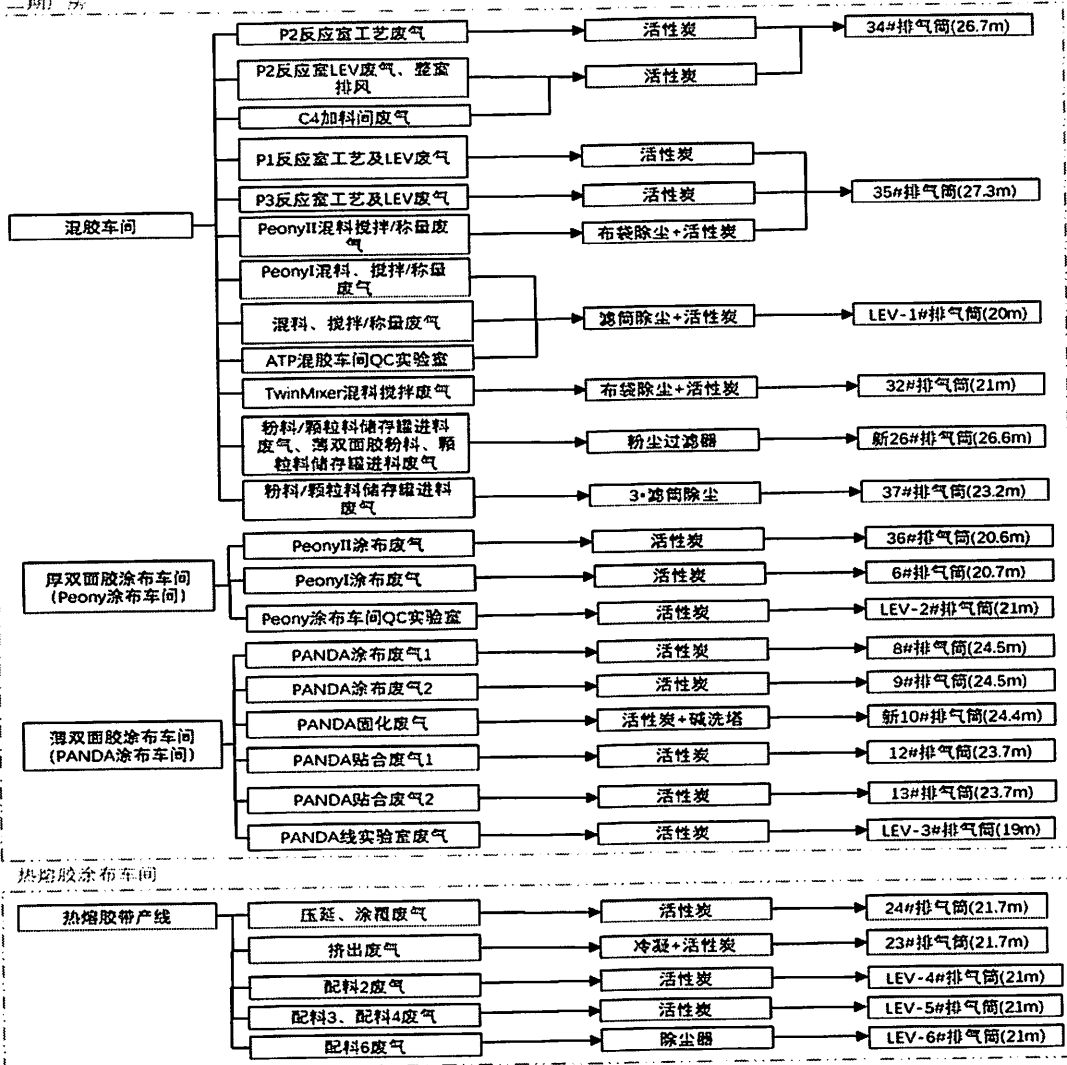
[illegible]

混胶车间

P2反应室工艺废气
活性炭
34#排气筒(26.7m)

P2反应室LEV废气、整室排风
C4加料间废气
活性炭

P1反应室工艺及LEV废气
活性炭
P3反应室工艺及LEV废气
活性炭
PeonyII混料搅拌/称量废气
布袋除尘+活性炭
35#排气筒(27.3m)

PeonyI混料、搅拌/称量废气
混料、搅拌/称量废气
ATP混胶车间QC实验室
滤筒除尘+活性炭
LEV-1#排气筒(20m)

TwinMixer混料搅拌废气
布袋除尘+活性炭
32#排气筒(21m)

粉料/颗粒料储存罐进料废气、薄双面胶粉料、颗粒料储存罐进料废气
粉尘过滤器
新26#排气筒(26.6m)

粉料/颗粒料储存罐进料废气
3•滤筒除尘
37#排气筒(23.2m)

厚双面胶涂布车间(Peony涂布车间)

PeonyII涂布废气
活性炭
36#排气筒(20.6m)

PeonyI涂布废气
活性炭
6#排气筒(20.7m)

Peony涂布车间QC实验室
活性炭
LEV-2#排气筒(21m)

薄双面胶涂布车间(PANDA涂布车间)

PANDA涂布废气1
活性炭
8#排气筒(24.5m)

PANDA涂布废气2
活性炭
9#排气筒(24.5m)

PANDA固化废气
活性炭+碱洗塔
新10#排气筒(24.4m)

PANDA贴合废气1
活性炭
12#排气筒(23.7m)

PANDA贴合废气2
活性炭
13#排气筒(23.7m)

PANDA线实验室废气
活性炭
LEV-3#排气筒(19m)

热熔胶涂布车间

热熔胶带产线

压延、涂覆废气
活性炭
24#排气筒(21.7m)

挤出废气
冷凝+活性炭
23#排气筒(21.7m)

配料2废气
活性炭
LEV-4#排气筒(21m)

配料3、配料4废气
活性炭
LEV-5#排气筒(21m)

配料6废气
除尘器
LEV-6#排气筒(21m)